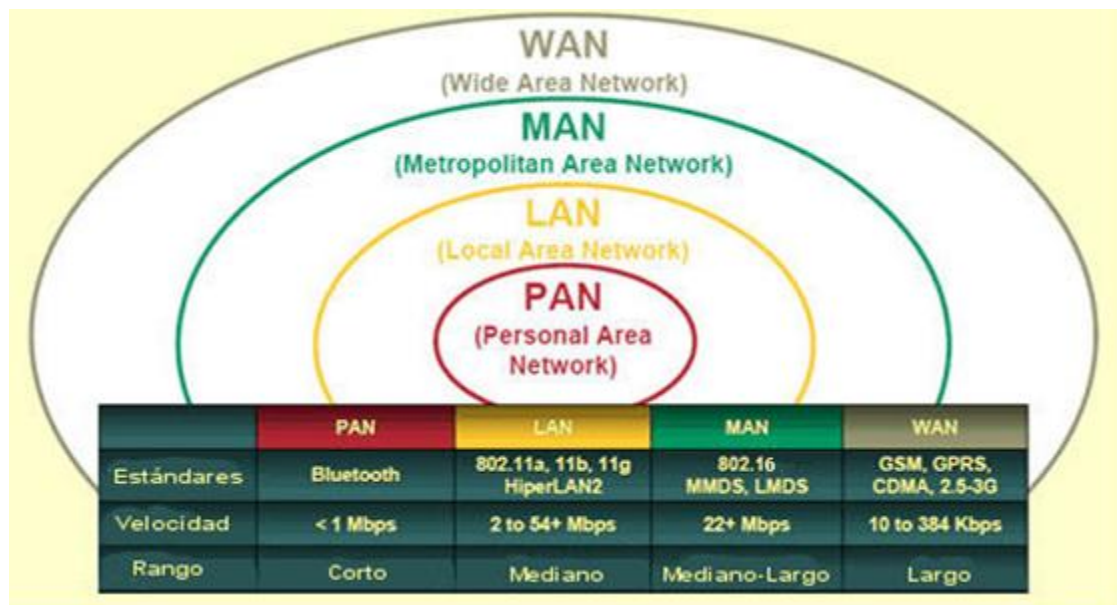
WAN
(Wide Area Network)

MAN
(Metropolitan Area Network)

LAN
(Local Area Network)

PAN
(Personal Area Network)

| | PAN | LAN | MAN | WAN |
|---|---|---|---|---|
| Estándares | Bluetooth | 802.11a, 11b, 11g HiperLAN2 | 802.16 MMDS, LMDS | GSM, GPRS, CDMA, 2.5-3G |
| Velocidad | < 1 Mbps | 2 to 54+ Mbps | 22+ Mbps | 10 to 384 Kbps |
| Rango | Corto | Mediano | Mediano-Largo | Largo |